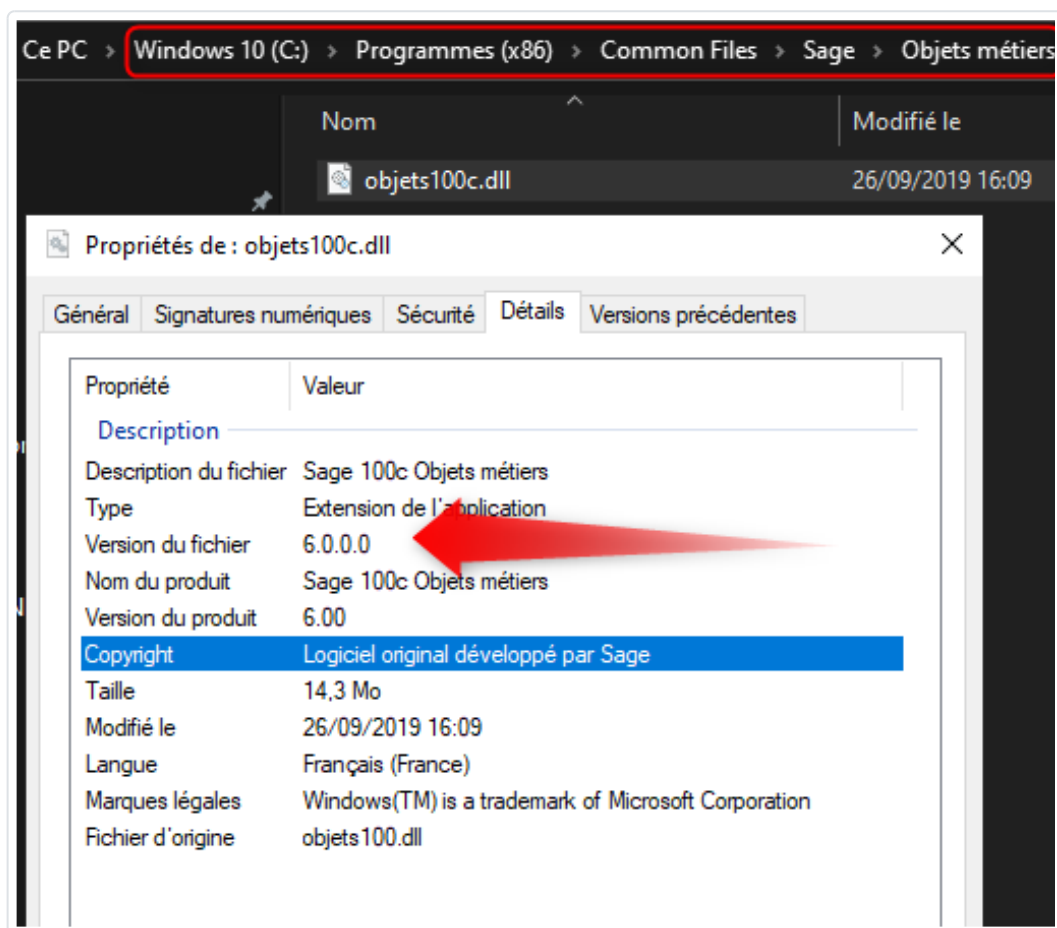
Ce PC > Windows 10 (C:) > Programmes (x86) > Common Files > Sage > Objets métiers

Nom | Modifié le

objets100c.dll 26/09/2019 16:09

Propriétés de : objets100c.dll

Général | Signatures numériques | Sécurité | Détails | Versions précédentes

| Propriété | Valeur |
|---|---|
| Description | |
| Description du fichier | Sage 100c Objets métiers |
| Type | Extension de l'application |
| Version du fichier | 6.0.0.0 |
| Nom du produit | Sage 100c Objets métiers |
| Version du produit | 6.00 |
| Copyright | Logiciel original développé par Sage |
| Taille | 14,3 Mo |
| Modifié le | 26/09/2019 16:09 |
| Langue | Français (France) |
| Marques légales | Windows(TM) is a trademark of Microsoft Corporation |
| Fichier d'origine | objets100.dll |